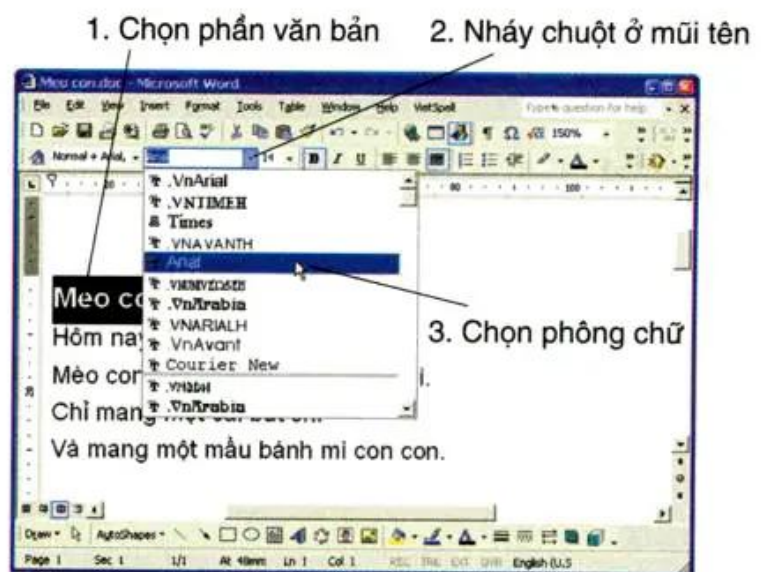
1. Chọn phần văn bản

2. Nháy chuột ở mũi tên

Meo con.doc - Microsoft Word

File Edit View Insert Format Tools Table Window Help VietSpell

Type a question for help

150%

Normal + Arial, 14 B I U

.VnArial
.VNTIMEH
Times
.VNAVANTH
Arial
.VNBRVDOSEH
.VnArabia
VNARIALH
.VnAvant
Courier New
.VNlab
.VnArabia

Meo co
Hôm nay
Mèo con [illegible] i.
Chỉ mang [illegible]
Và mang một mẩu bánh mì con con.

3. Chọn phông chữ

Draw AutoShapes

Page 1 Sec 1 1/1 At 40mm Ln 1 Col 1 REC TRK EXT OVR English (U.S